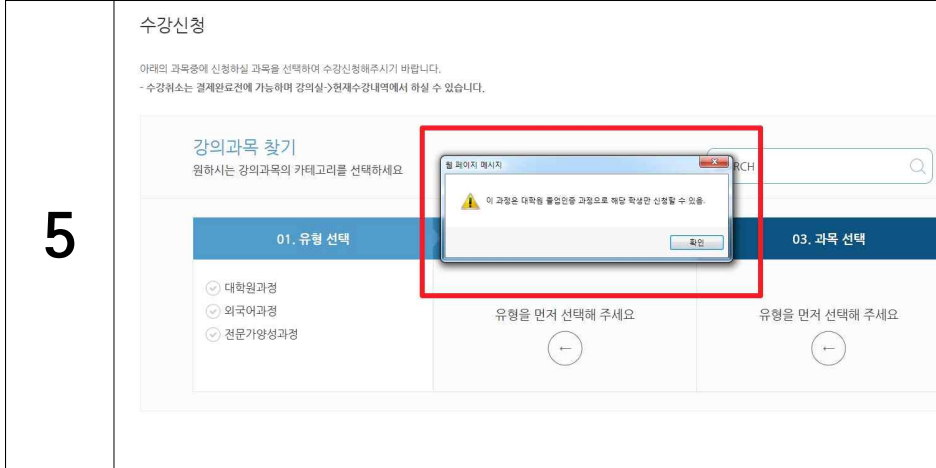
5

수강신청

아래의 과목중에 신청하실 과목을 선택하여 수강신청해주시기 바랍니다.
- 수강취소는 결제완료전에 가능하며 강의실->현재수강내역에서 하실 수 있습니다.

강의과목 찾기
원하시는 강의과목의 카테고리를 선택하세요

RCH

웹 페이지 메시지

이 과정은 대학원 졸업인증 과정으로 해당 학생만 신청할 수 있음.

확인

01. 유형 선택

03. 과목 선택

대학원과정
외국어과정
전문가양성과정

유형을 먼저 선택해 주세요

유형을 먼저 선택해 주세요